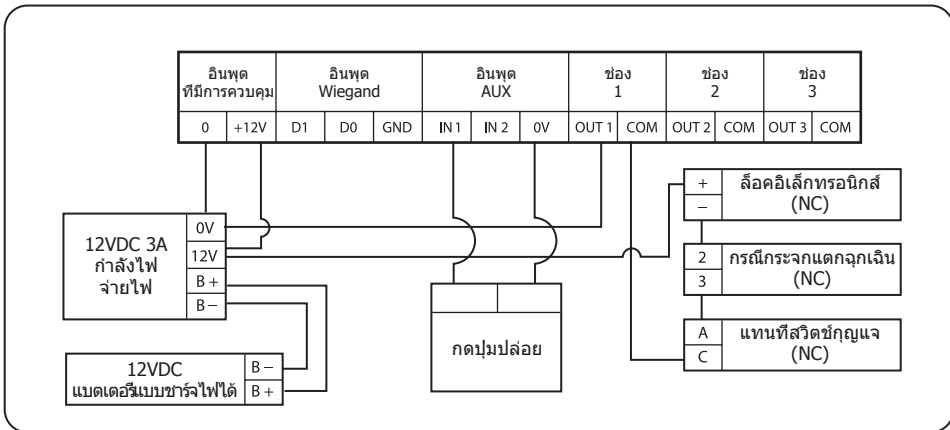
| อินพุต ทีมีการควบคุม | | อินพุต Wiegand | | | อินพุต AUX | | | ช่อง 1 | | ช่อง 2 | | ช่อง 3 | |
|---|---|---|---|---|---|---|---|---|---|---|---|---|---|
| 0 | +12V | D1 | D0 | GND | IN 1 | IN 2 | 0V | OUT 1 | COM | OUT 2 | COM | OUT 3 | COM |

12VDC 3A กำลังไฟ จ่ายไฟ
0V
12V
B +
B –

12VDC แบตเตอรีแบบชาร์จไฟได้
B –
B +

กดปุ่มปล่อย

+
–
ล็อคอิเล็กทรอนิกส์ (NC)

2
3
กรณีกระจกแตกฉุกเฉิน (NC)

A
C
แทนทีสวิตช์กุญแจ (NC)